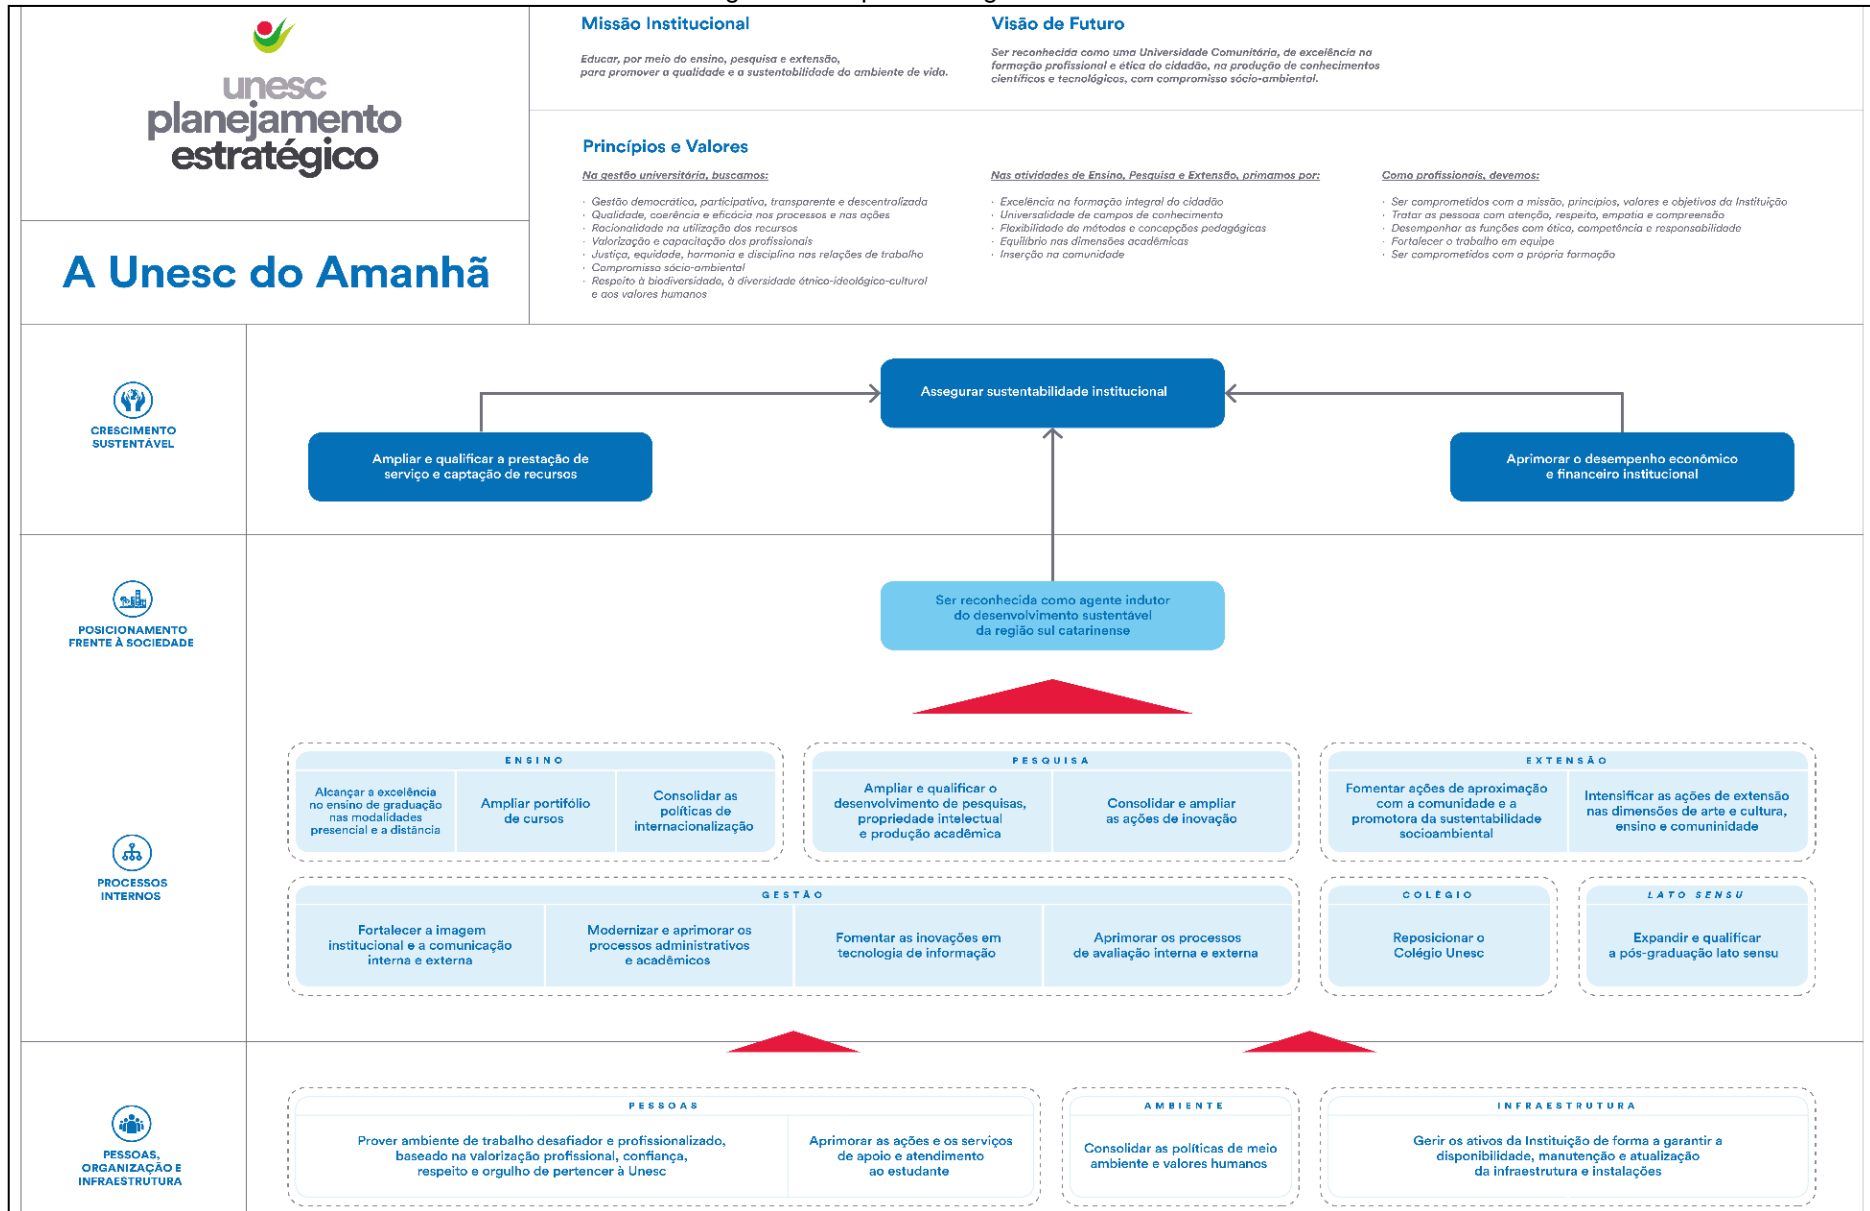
unesc
planejamento
estratégico

A Unesc do Amanhã

Missão Institucional

Educar, por meio do ensino, pesquisa e extensão, para promover a qualidade e a sustentabilidade do ambiente de vida.

Visão de Futuro

Ser reconhecida como uma Universidade Comunitária, de excelência na formação profissional e ética do cidadão, na produção de conhecimentos científicos e tecnológicos, com compromisso sócio-ambiental.

Princípios e Valores

Na gestão universitária, buscamos:

· Gestão democrática, participativa, transparente e descentralizada
· Qualidade, coerência e eficácia nos processos e nas ações
· Racionalidade na utilização dos recursos
· Valorização e capacitação dos profissionais
· Justiça, equidade, harmonia e disciplina nas relações de trabalho
· Compromisso sócio-ambiental
· Respeito à biodiversidade, à diversidade étnico-ideológico-cultural e aos valores humanos

Nas atividades de Ensino, Pesquisa e Extensão, primamos por:

· Excelência na formação integral do cidadão
· Universalidade de campos de conhecimento
· Flexibilidade de métodos e concepções pedagógicas
· Equilíbrio nas dimensões acadêmicas
· Inserção na comunidade

Como profissionais, devemos:

· Ser comprometidos com a missão, princípios, valores e objetivos da Instituição
· Tratar as pessoas com atenção, respeito, empatia e compreensão
· Desempenhar as funções com ética, competência e responsabilidade
· Fortalecer o trabalho em equipe
· Ser comprometidos com a própria formação

CRESCIMENTO SUSTENTÁVEL

Assegurar sustentabilidade institucional

Ampliar e qualificar a prestação de serviço e captação de recursos

Aprimorar o desempenho econômico e financeiro institucional

POSICIONAMENTO FRENTE À SOCIEDADE

Ser reconhecida como agente indutor do desenvolvimento sustentável da região sul catarinense

PROCESSOS INTERNOS

ENSINO

Alcançar a excelência no ensino de graduação nas modalidades presencial e a distância

Ampliar portifólio de cursos

Consolidar as políticas de internacionalização

PESQUISA

Ampliar e qualificar o desenvolvimento de pesquisas, propriedade intelectual e produção acadêmica

Consolidar e ampliar as ações de inovação

EXTENSÃO

Fomentar ações de aproximação com a comunidade e a promotora da sustentabilidade socioambiental

Intensificar as ações de extensão nas dimensões de arte e cultura, ensino e comunidade

GESTÃO

Fortalecer a imagem institucional e a comunicação interna e externa

Modernizar e aprimorar os processos administrativos e acadêmicos

Fomentar as inovações em tecnologia de informação

Aprimorar os processos de avaliação interna e externa

COLÉGIO

Reposicionar o Colégio Unesc

LATO SENSU

Expandir e qualificar a pós-graduação lato sensu

PESSOAS, ORGANIZAÇÃO E INFRAESTRUTURA

PESSOAS

Prover ambiente de trabalho desafiador e profissionalizado, baseado na valorização profissional, confiança, respeito e orgulho de pertencer à Unesc

Aprimorar as ações e os serviços de apoio e atendimento ao estudante

AMBIENTE

Consolidar as políticas de meio ambiente e valores humanos

INFRAESTRUTURA

Gerir os ativos da Instituição de forma a garantir a disponibilidade, manutenção e atualização da infraestrutura e instalações